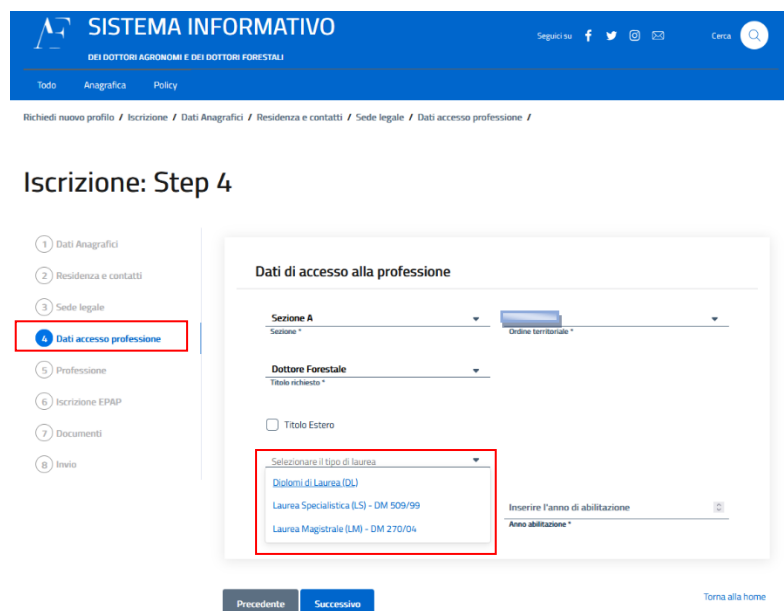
SISTEMA INFORMATIVO
DEI DOTTORI AGRONOMI E DEI DOTTORI FORESTALI

Seguici su

Cerca

Todo Anagrafica Policy

Richiedi nuovo profilo / Iscrizione / Dati Anagrafici / Residenza e contatti / Sede legale / Dati accesso professione /

Iscrizione: Step 4

1 Dati Anagrafici
2 Residenza e contatti
3 Sede legale
4 Dati accesso professione
5 Professione
6 Iscrizione EPAP
7 Documenti
8 Invio

Dati di accesso alla professione

Sezione A
Sezione *

Ordine territoriale *

Dottore Forestale
Titolo richiesto *

Titolo Estero

Selezionare il tipo di laurea
Diplomi di Laurea (DL)
Laurea Specialistica (LS) - DM 509/99
Laurea Magistrale (LM) - DM 270/04

Inserire l'anno di abilitazione
Anno abilitazione *

Precedente Successivo

Torna alla home